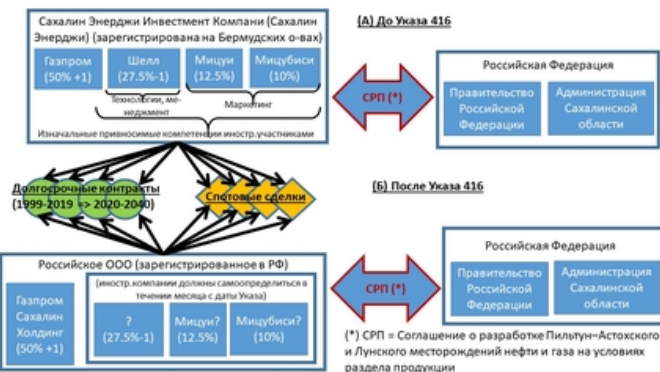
Сахалин Энерджи Инвестмент Компани (Сахалин Энерджи) (зарегистрирована на Бермудских о-вах)

Газпром (50% +1)

Шелл (27.5%-1)

Мицуи (12.5%)

Мицубиси (10%)

Технологии, менеджмент

Маркетинг

Изначальные привносимые компетенции иностр.участниками

(А) До Указа 416

СРП (*)

Российская Федерация

Правительство Российской Федерации

Администрация Сахалинской области

Долгосрочные контракты (1999-2019 => 2020-2040)

Спотовые сделки

(Б) После Указа 416

Российская Федерация

Правительство Российской Федерации

Администрация Сахалинской области

СРП (*)

Российское ООО (зарегистрированное в РФ)

Газпром Сахалин Холдинг (50% +1)

(иностр.компании должны самоопределиться в течении месяца с даты Указа)

? (27.5%-1)

Мицуи? (12.5%)

Мицубиси? (10%)

(*) СРП = Соглашение о разработке Пильтун–Астохского и Лунского месторождений нефти и газа на условиях раздела продукции